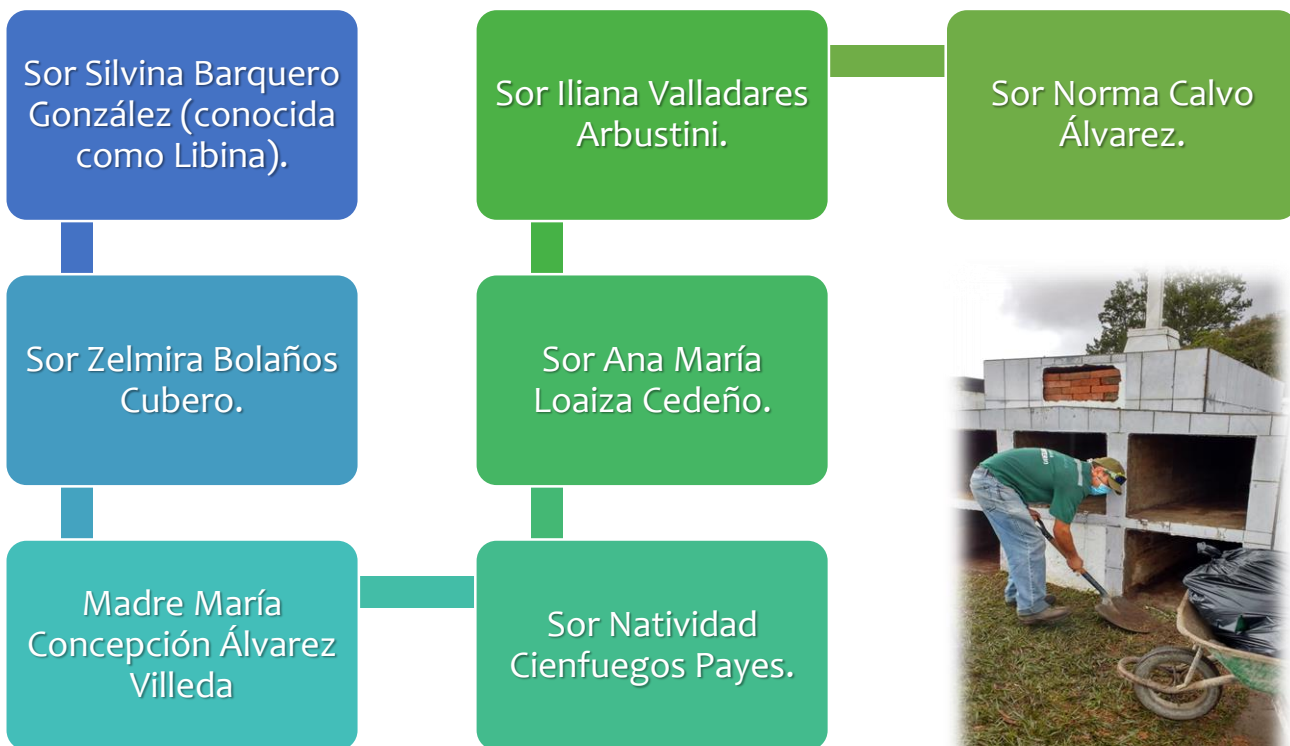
Sor Silvina Barquero González (conocida como Libina).

Sor Zelmira Bolaños Cubero.

Madre María Concepción Álvarez Villeda

Sor Natividad Cienfuegos Payes.

Sor Ana María Loaiza Cedeño.

Sor Iliana Valladares Arbustini.

Sor Norma Calvo Álvarez.